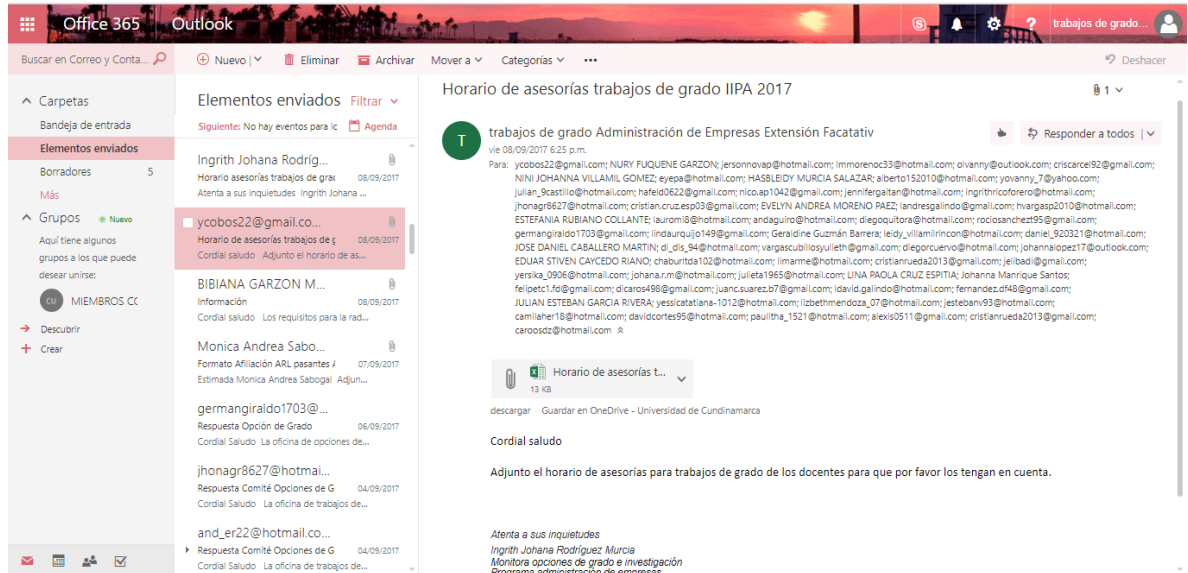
Office 365 Outlook

trabajos de grado...

Buscar en Correo y Conta...

Nuevo | Eliminar Archivar Mover a Categorías ••• Deshacer

Carpetas
Bandeja de entrada
Elementos enviados
Borradores 5
Más
Grupos Nuevo
Aquí tiene algunos grupos a los que puede desear unirse:
CU MIEMBROS CC
Descubrir
Crear

Elementos enviados Filtrar
Siguiente: No hay eventos para lo Agenda

Ingrith Johana Rodríg...
Horario asesorías trabajos de grac 08/09/2017
Atenta a sus inquietudes Ingrith Johana ...

ycobos22@gmail.co...
Horario de asesorías trabajos de g 08/09/2017
Cordial saludo Adjunto el horario de as...

BIBIANA GARZON M...
Información 08/09/2017
Cordial saludo Los requisitos para la rad...

Monica Andrea Sabo...
Formato Afiliación ARL pasantes 07/09/2017
Estimada Monica Andrea Sabogal Adjun...

germangiraldo1703@...
Respuesta Opción de Grado 06/09/2017
Cordial Saludo La oficina de opciones de...

jhonagr8627@hotmai...
Respuesta Comité Opciones de G 04/09/2017
Cordial Saludo La oficina de opciones de...

and_er22@hotmail.co...
Respuesta Comité Opciones de G 04/09/2017
Cordial Saludo La oficina de opciones de...

Horario de asesorías trabajos de grado IIPA 2017
1

T trabajos de grado Administración de Empresas Extensión Facatativ
vie 08/09/2017 6:25 p.m.
Responder a todos
Para: ycobos22@gmail.com; NURY FUQUENE GARZON; jersonnovap@hotmail.com; lmmorenoc33@hotmail.com; oivanny@outlook.com; criscarcel92@gmail.com; NINI JOHANNA VILLAMIL GOMEZ; eyepa@hotmail.com; HASBLEIDY MURCIA SALAZAR; alberto152010@hotmail.com; yovanny_7@yahoo.com; julian_9castillo@hotmail.com; hafeld0622@gmail.com; nico.ap1042@gmail.com; jennifergaitan@hotmail.com; ingrithricoforero@hotmail.com; jhonagr8627@hotmail.com; cristian.cruz.esp03@gmail.com; EVELYN ANDREA MORENO PAEZ; landresgalindo@gmail.com; hvargasp2010@hotmail.com; ESTEFANIA RUBIANO COLLANTE; lauromi8@hotmail.com; andaguiro@hotmail.com; diegoquitora@hotmail.com; rociosanchezt95@gmail.com; germangiraldo1703@gmail.com; lindauruijo149@gmail.com; Geraldine Guzmán Barrera; leidy_villamilrincon@hotmail.com; daniel_920321@hotmail.com; JOSE DANIEL CABALLERO MARTIN; di_dis_94@hotmail.com; vargascubillosyulieth@gmail.com; diegorcuervo@hotmail.com; johannalopez17@outlook.com; EDUAR STIVEN CAYCEDO RIANO; chaburitda102@hotmail.com; limarme@hotmail.com; cristianrueda2013@gmail.com; jelibadi@gmail.com; yersika_0906@hotmail.com; johana.r.m@hotmail.com; julieta1965@hotmail.com; LINA PAOLA CRUZ ESPITIA; Johanna Manrique Santos; felipetc1.fd@gmail.com; dicaros498@gmail.com; juanc.suarez.b7@gmail.com; idavid.galindo@hotmail.com; fernandez.df48@gmail.com; JULIAN ESTEBAN GARCIA RIVERA; yessicatatiana-1012@hotmail.com; lizbethmendoza_07@hotmail.com; jestebanv93@hotmail.com; camilaher18@hotmail.com; davidcortes95@hotmail.com; paulitha_1521@hotmail.com; alexis0511@gmail.com; cristianrueda2013@gmail.com; caroosdz@hotmail.com

Horario de asesorías t...
13 KB
descargar Guardar en OneDrive - Universidad de Cundinamarca

Cordial saludo

Adjunto el horario de asesorías para trabajos de grado de los docentes para que por favor los tengan en cuenta.

Atenta a sus inquietudes
Ingrith Johana Rodríguez Murcia
Monitora opciones de grado e investigación
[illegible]